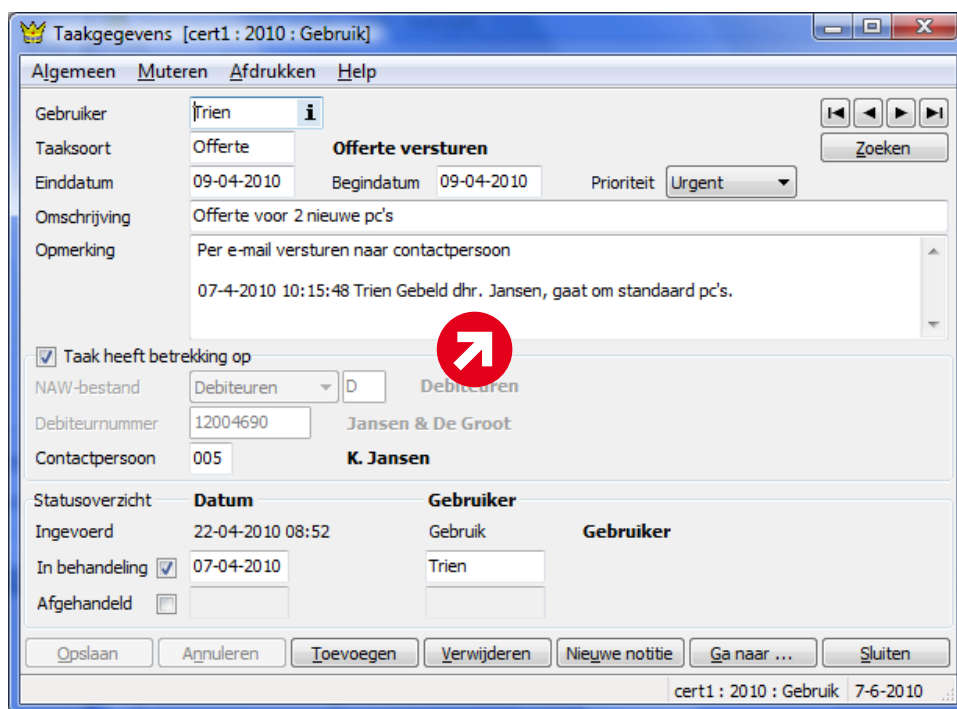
Taakgegevens [cert1 : 2010 : Gebruik]

Algemeen Muteren Afdrukken Help

Gebruiker Trien
Taaksoort Offerte Offerte versturen
Zoeken
Einddatum 09-04-2010 Begindatum 09-04-2010 Prioriteit Urgent
Omschrijving Offerte voor 2 nieuwe pc's
Opmerking Per e-mail versturen naar contactpersoon

07-4-2010 10:15:48 Trien Gebeld dhr. Jansen, gaat om standaard pc's.

Taak heeft betrekking op
NAW-bestand Debiteuren D Debiteuren
Debiteurnummer 12004690 Jansen & De Groot
Contactpersoon 005 K. Jansen

Statusoverzicht Datum Gebruiker
Ingevoerd 22-04-2010 08:52 Gebruik Gebruiker
In behandeling 07-04-2010 Trien
Afgehandeld

Opslaan Annuleren Toevoegen Verwijderen Nieuwe notitie Ga naar ... Sluiten

cert1 : 2010 : Gebruik 7-6-2010